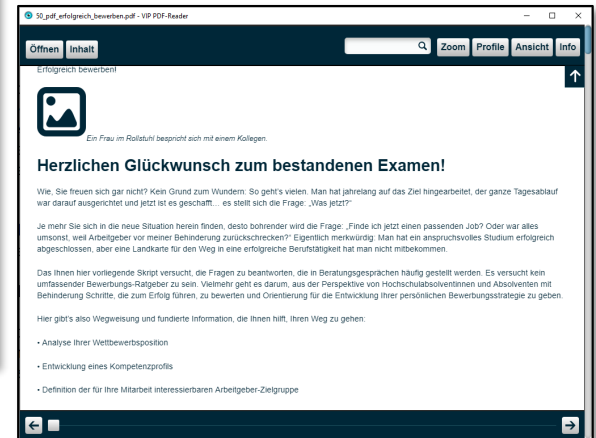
50_pdf_erfolgreich_bewerben.pdf - VIP PDF-Reader

Öffnen Inhalt

Zoom Profile Ansicht Info

Erfolgreich bewerben!

Ein Frau im Rollstuhl bespricht sich mit einem Kollegen.

Herzlichen Glückwunsch zum bestandenen Examen!

Wie, Sie freuen sich gar nicht? Kein Grund zum Wundern: So geht's vielen. Man hat jahrelang auf das Ziel hingearbeitet, der ganze Tagesablauf war darauf ausgerichtet und jetzt ist es geschafft... es stellt sich die Frage: „Was jetzt?"

Je mehr Sie sich in die neue Situation herein finden, desto bohrender wird die Frage: „Finde ich jetzt einen passenden Job? Oder war alles umsonst, weil Arbeitgeber vor meiner Behinderung zurückschrecken?" Eigentlich merkwürdig: Man hat ein anspruchsvolles Studium erfolgreich abgeschlossen, aber eine Landkarte für den Weg in eine erfolgreiche Berufstätigkeit hat man nicht mitbekommen.

Das Ihnen hier vorliegende Skript versucht, die Fragen zu beantworten, die in Beratungsgesprächen häufig gestellt werden. Es versucht kein umfassender Bewerbungs-Ratgeber zu sein. Vielmehr geht es darum, aus der Perspektive von Hochschulabsolventinnen und Absolventen mit Behinderung Schritte, die zum Erfolg führen, zu bewerten und Orientierung für die Entwicklung Ihrer persönlichen Bewerbungsstrategie zu geben.

Hier gibt's also Wegweisung und fundierte Information, die Ihnen hilft, Ihren Weg zu gehen:

• Analyse Ihrer Wettbewerbsposition

• Entwicklung eines Kompetenzprofils

• Definition der für Ihre Mitarbeit interessierbaren Arbeitgeber-Zielgruppe